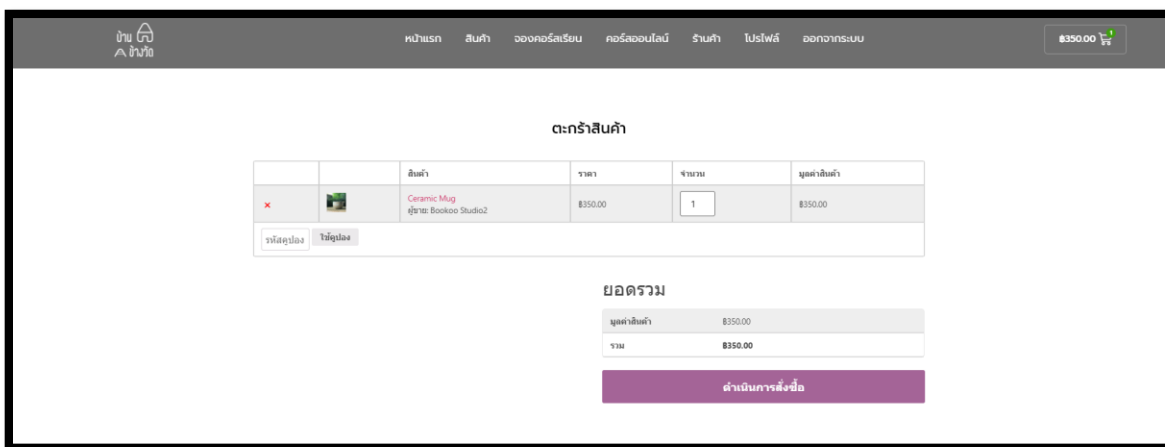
บ้าน ช่างทำ

หน้าแรก สินค้า จองคอร์สเรียน คอร์สออนไลน์ ร้านค้า โปรไฟล์ ออกจากระบบ

฿350.00 1

ตะกร้าสินค้า

| | | สินค้า | ราคา | จำนวน | มูลค่าสินค้า |
|---|---|---|---|---|---|
| × | | Ceramic Mug ผู้ขาย: Bookoo Studio2 | ฿350.00 | 1 | ฿350.00 |

รหัสคูปอง ใช้คูปอง

ยอดรวม

| มูลค่าสินค้า | ฿350.00 |
|---|---|
| รวม | ฿350.00 |

ดำเนินการสั่งซื้อ